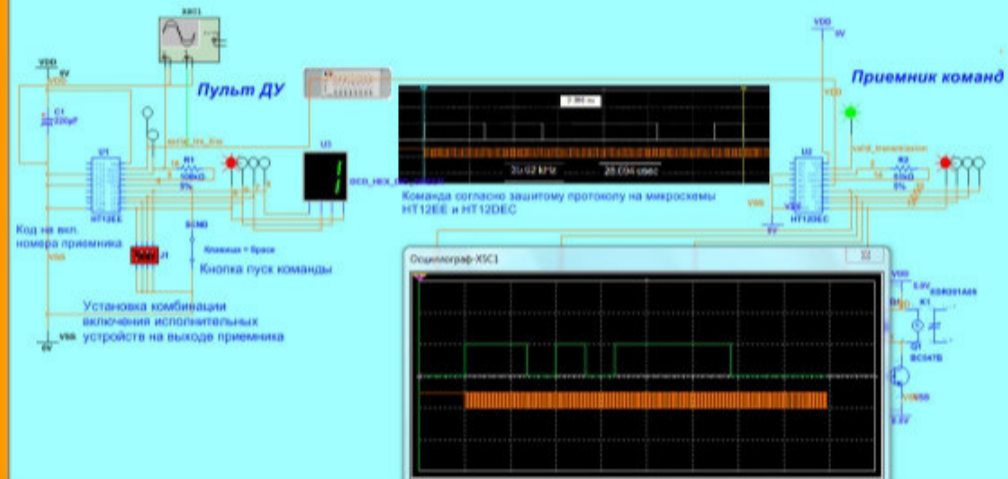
XSC1

VDD
5V

Пульт ДУ

Приемник команд

VDD
5V

C1
220pF

U1
HT12EE

R1
100kΩ
5%

U3

VDD

2.960 ms

25.02 kHz

28.094 usec

U2
HT12DEC

R2
51kΩ
5%

Код на вкл. номера приемника

Команда согласно зашитому протоколу на микросхемы HT12EE и HT12DEC

VSS

Клавиша = Space

Кнопка пуск команды

Осциллограф-XSC1

Установка комбинации включения исполнительных устройств на выходе приемника

0V

VSS

VDD
5.0V

K1

Q1
BC547B

VSS
0.0V